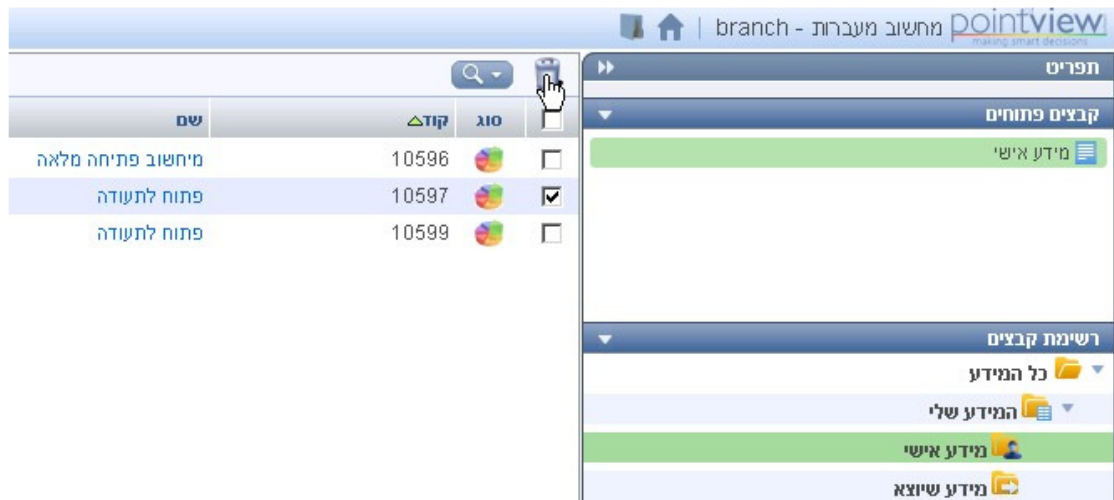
pointview
making smart decisions
מחשוב מעברות - branch

תפריט

קבצים פתוחים

מידע אישי

רשימת קבצים

כל המידע

המידע שלי

מידע אישי

מידע שיוצא

| | סוג | קוד | שם |
|---|---|---|---|
| ☐ | | 10596 | מיחשוב פתיחה מלאה |
| ☑ | | 10597 | פתוח לתעודה |
| ☐ | | 10599 | פתוח לתעודה |